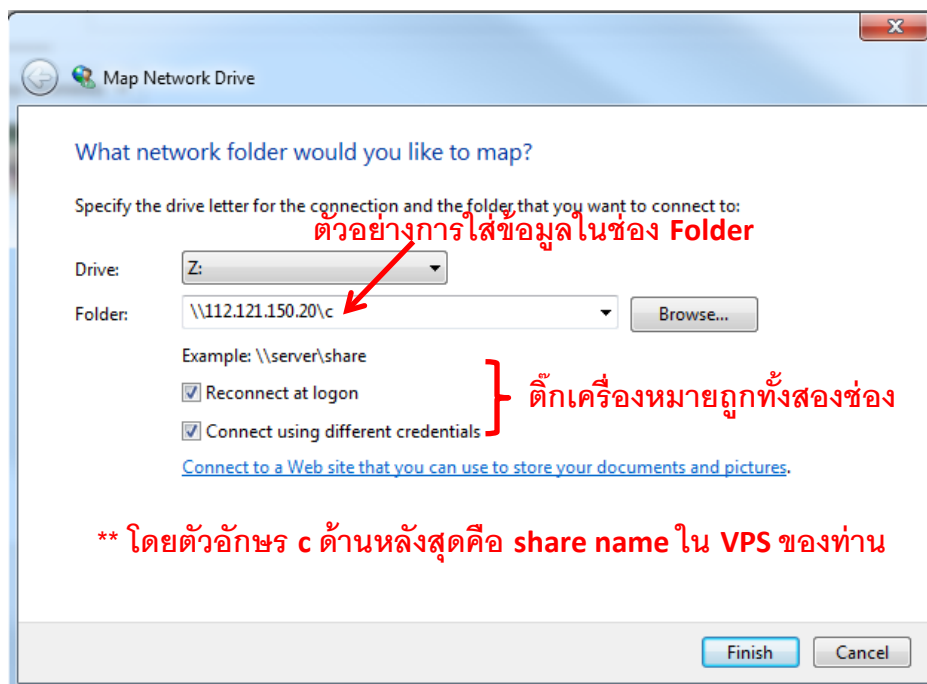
Map Network Drive

What network folder would you like to map?

Specify the drive letter for the connection and the folder that you want to connect to:

ตัวอย่างการใส่ข้อมูลในช่อง Folder

Drive: Z:

Folder: \\112.121.150.20\c Browse...

Example: \\server\share

Reconnect at logon

Connect using different credentials

ติ๊กเครื่องหมายถูกทั้งสองช่อง

Connect to a Web site that you can use to store your documents and pictures.

** โดยตัวอักษร c ด้านหลังสุดคือ share name ใน VPS ของท่าน

Finish Cancel